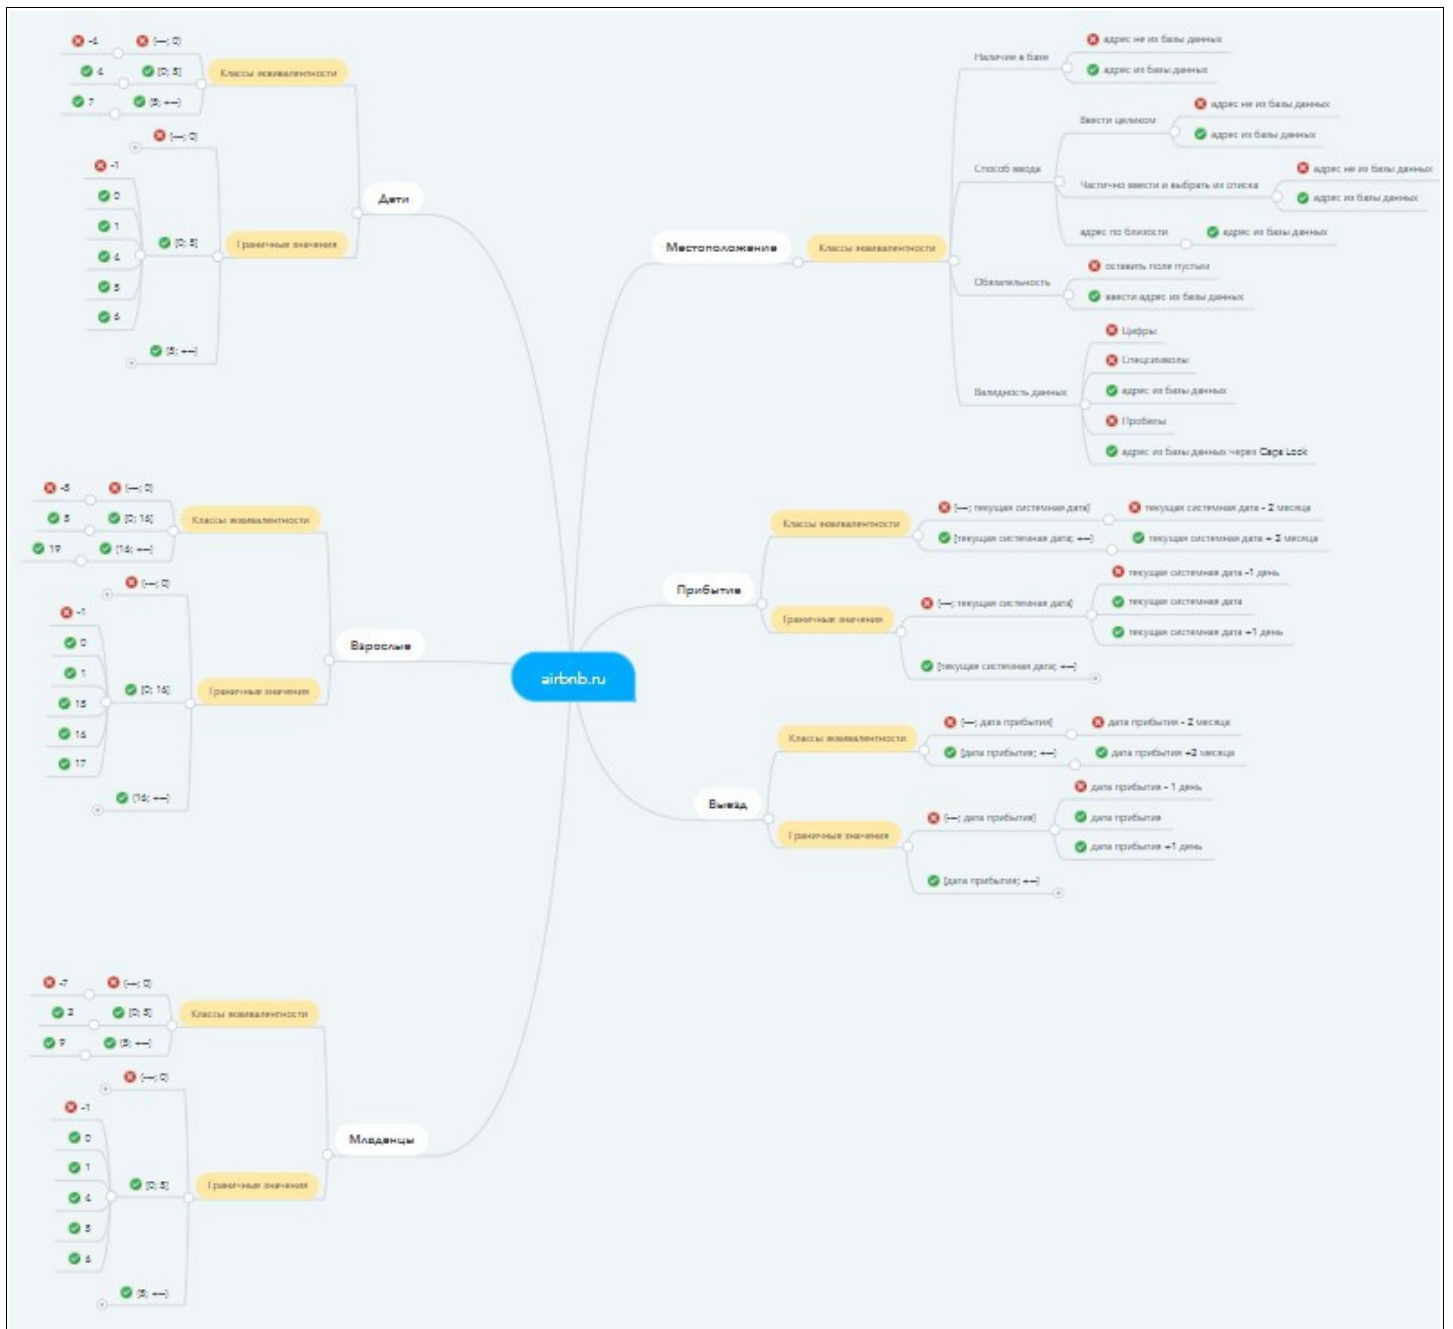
airbnb.ru

Дети

Классы эквивалентности
(-∞; 0)
-4
[0; 5]
4
(5; +∞)
7

Граничные значения
(-∞; 0)
-1
[0; 5]
0
1
4
5
6
(5; +∞)

Взрослые

Классы эквивалентности
(-∞; 0)
-5
[0; 16]
5
(16; +∞)
19

Граничные значения
(-∞; 0)
-1
[0; 16]
0
1
15
16
17
(16; +∞)

Младенцы

Классы эквивалентности
(-∞; 0)
-7
[0; 5]
2
(5; +∞)
9

Граничные значения
(-∞; 0)
-1
[0; 5]
0
1
4
5
6
(5; +∞)

Местоположение

Классы эквивалентности
Наличие в базе
адрес не из базы данных
адрес из базы данных
Способ ввода
Ввести целиком
адрес не из базы данных
адрес из базы данных
Частично ввести и выбрать из списка
адрес не из базы данных
адрес из базы данных
адрес по близости
адрес из базы данных
Обязательность
оставить поле пустым
ввести адрес из базы данных
Валидность данных
Цифры
Спецсимволы
адрес из базы данных
Пробелы
адрес из базы данных через Caps Lock

Прибытие

Классы эквивалентности
(-∞; текущая системная дата)
текущая системная дата - 2 месяца
[текущая системная дата; +∞)
текущая системная дата + 2 месяца

Граничные значения
(-∞; текущая системная дата)
текущая системная дата -1 день
текущая системная дата
текущая системная дата +1 день
[текущая системная дата; +∞)

Выезд

Классы эквивалентности
(-∞; дата прибытия)
дата прибытия - 2 месяца
[дата прибытия; +∞)
дата прибытия +2 месяца

Граничные значения
(-∞; дата прибытия)
дата прибытия - 1 день
дата прибытия
дата прибытия +1 день
[дата прибытия; +∞)